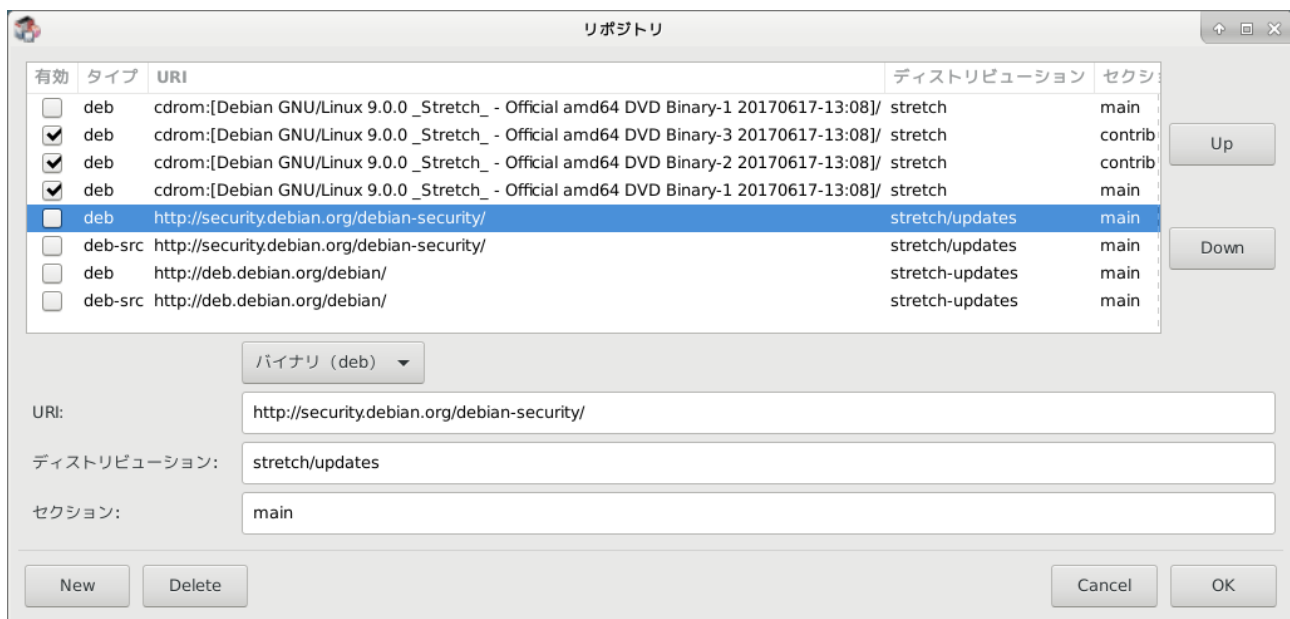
リポジトリ

| 有効 | タイプ | URI | ディストリビューション | セクシ |
|---|---|---|---|---|
| ☐ | deb | cdrom:[Debian GNU/Linux 9.0.0 _Stretch_ - Official amd64 DVD Binary-1 20170617-13:08]/ | stretch | main |
| ☑ | deb | cdrom:[Debian GNU/Linux 9.0.0 _Stretch_ - Official amd64 DVD Binary-3 20170617-13:08]/ | stretch | contrib |
| ☑ | deb | cdrom:[Debian GNU/Linux 9.0.0 _Stretch_ - Official amd64 DVD Binary-2 20170617-13:08]/ | stretch | contrib |
| ☑ | deb | cdrom:[Debian GNU/Linux 9.0.0 _Stretch_ - Official amd64 DVD Binary-1 20170617-13:08]/ | stretch | main |
| ☐ | deb | http://security.debian.org/debian-security/ | stretch/updates | main |
| ☐ | deb-src | http://security.debian.org/debian-security/ | stretch/updates | main |
| ☐ | deb | http://deb.debian.org/debian/ | stretch-updates | main |
| ☐ | deb-src | http://deb.debian.org/debian/ | stretch-updates | main |

Up

Down

バイナリ (deb)

URI: http://security.debian.org/debian-security/

ディストリビューション: stretch/updates

セクション: main

New Delete Cancel OK